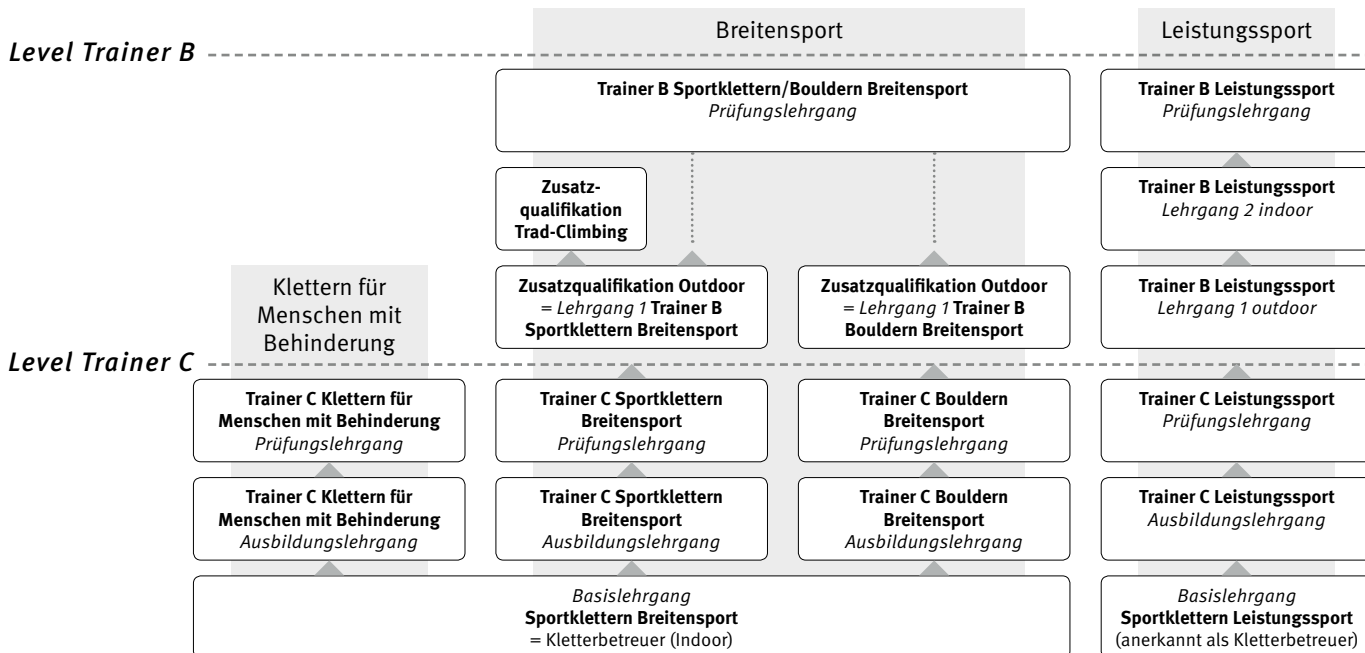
Breitensport

Leistungssport

Level Trainer B

**Trainer B Sportklettern/Bouldern Breitensport**
*Prüfungslehrgang*

**Trainer B Leistungssport**
*Prüfungslehrgang*

**Zusatzqualifikation Trad-Climbing**

**Trainer B Leistungssport**
*Lehrgang 2 indoor*

Klettern für Menschen mit Behinderung

**Zusatzqualifikation Outdoor**
= *Lehrgang 1* **Trainer B Sportklettern Breitensport**

**Zusatzqualifikation Outdoor**
= *Lehrgang 1* **Trainer B Bouldern Breitensport**

**Trainer B Leistungssport**
*Lehrgang 1 outdoor*

Level Trainer C

**Trainer C Klettern für Menschen mit Behinderung**
*Prüfungslehrgang*

**Trainer C Sportklettern Breitensport**
*Prüfungslehrgang*

**Trainer C Bouldern Breitensport**
*Prüfungslehrgang*

**Trainer C Leistungssport**
*Prüfungslehrgang*

**Trainer C Klettern für Menschen mit Behinderung**
*Ausbildungslehrgang*

**Trainer C Sportklettern Breitensport**
*Ausbildungslehrgang*

**Trainer C Bouldern Breitensport**
*Ausbildungslehrgang*

**Trainer C Leistungssport**
*Ausbildungslehrgang*

*Basislehrgang*
**Sportklettern Breitensport**
= Kletterbetreuer (Indoor)

*Basislehrgang*
**Sportklettern Leistungssport**
(anerkannt als Kletterbetreuer)